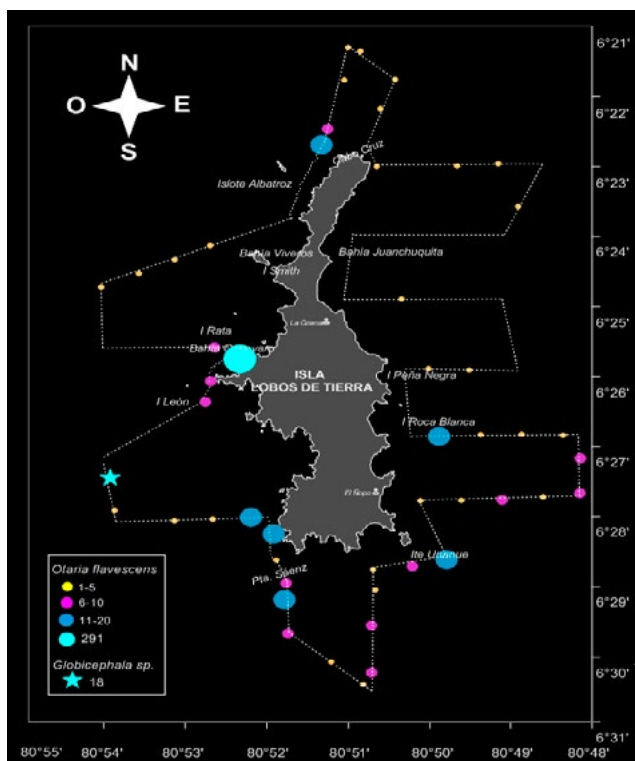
N
O
E
S

6°21'
6°22'
6°23'
6°24'
6°25'
6°26'
6°27'
6°28'
6°29'
6°30'
6°31'

Pta. Cruz
Islote Albatroz
Bahía Viveros
I Smith
Bahía Juanchuquita
I Rata
Bahía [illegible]
La Grande
ISLA LOBOS DE TIERRA
I Peña Negra
I León
I Roca Blanca
El Sapo
Ite Uchnue
Pta. Sáenz

Otaria flavescens
1-5
6-10
11-20
291
Globicephala sp.
18

80°55'
80°54'
80°53'
80°52'
80°51'
80°50'
80°49'
80°48'